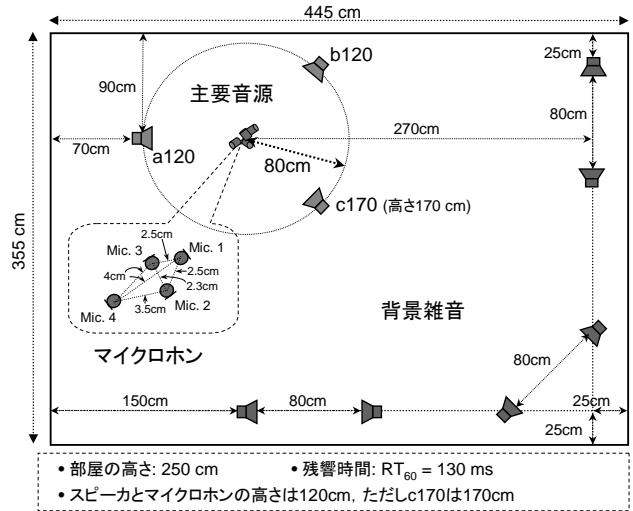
445 cm

355 cm

90cm

b120

25cm

主要音源

80cm

70cm

a120

270cm

80cm

c170 (高さ170 cm)

2.5cm

Mic. 3

Mic. 1

4cm

2.5cm

2.3cm

Mic. 4

3.5cm

Mic. 2

背景雑音

マイクロホン

80cm

150cm

80cm

25cm

25cm

• 部屋の高さ: 250 cm • 残響時間: $RT_{60}$ = 130 ms

• スピーカとマイクロホンの高さは120cm, ただしc170は170cm